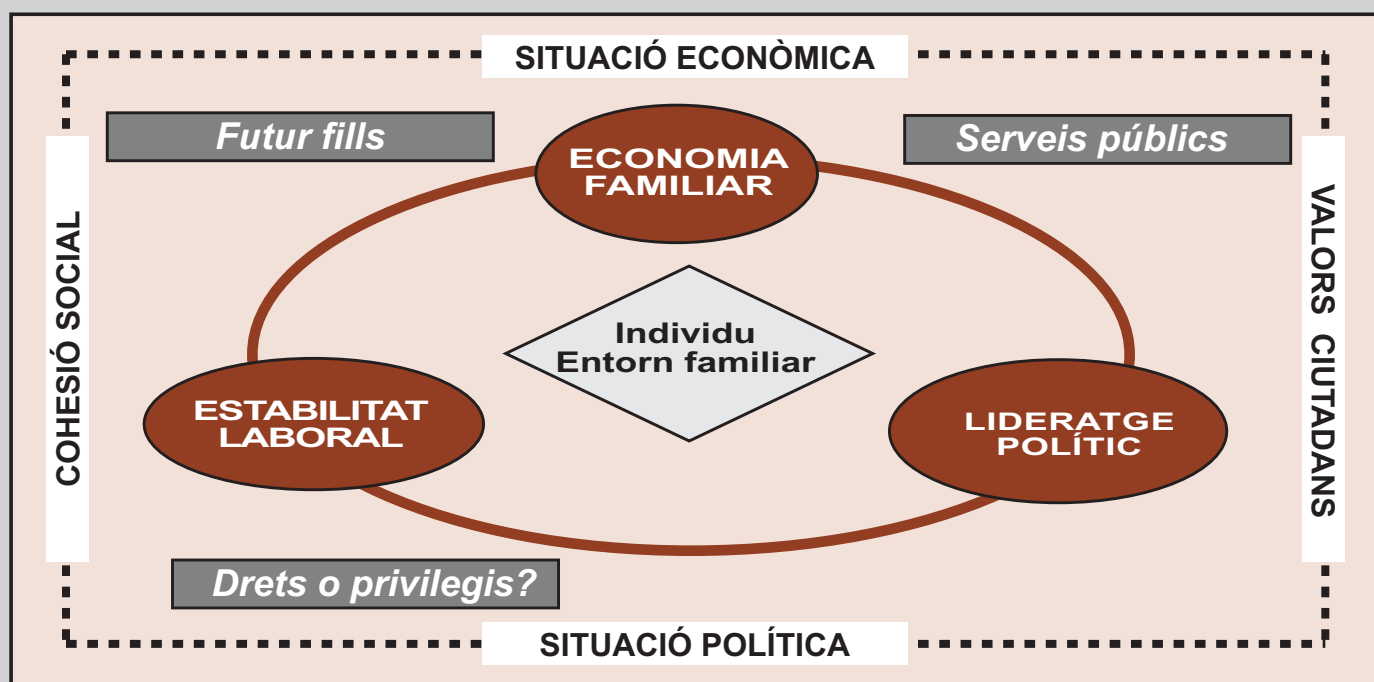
SITUACIÓ ECONÒMICA

Futur fills

Serveis públics

COHESIÓ SOCIAL

ECONOMIA FAMILIAR

VALORS CIUTADANS

Individu
Entorn familiar

ESTABILITAT LABORAL

LIDERATGE POLÍTIC

Drets o privilegis?

SITUACIÓ POLÍTICA